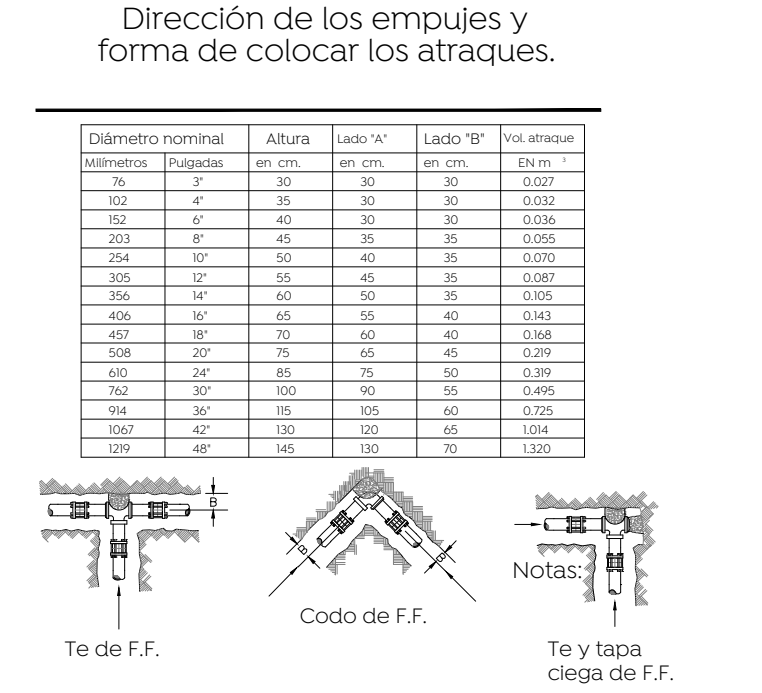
Dirección de los empujes y forma de colocar los atraques.

| Diámetro nominal | | Altura | Lado "A" | Lado "B" | Vol. atraque |
|---|---|---|---|---|---|
| Milímetros | Pulgadas | en cm. | en cm. | en cm. | EN m $^3$ |
| 76 | 3" | 30 | 30 | 30 | 0.027 |
| 102 | 4" | 35 | 30 | 30 | 0.032 |
| 152 | 6" | 40 | 30 | 30 | 0.036 |
| 203 | 8" | 45 | 35 | 35 | 0.055 |
| 254 | 10" | 50 | 40 | 35 | 0.070 |
| 305 | 12" | 55 | 45 | 35 | 0.087 |
| 356 | 14" | 60 | 50 | 35 | 0.105 |
| 406 | 16" | 65 | 55 | 40 | 0.143 |
| 457 | 18" | 70 | 60 | 40 | 0.168 |
| 508 | 20" | 75 | 65 | 45 | 0.219 |
| 610 | 24" | 85 | 75 | 50 | 0.319 |
| 762 | 30" | 100 | 90 | 55 | 0.495 |
| 914 | 36" | 115 | 105 | 60 | 0.725 |
| 1067 | 42" | 130 | 120 | 65 | 1.014 |
| 1219 | 48" | 145 | 130 | 70 | 1.320 |

B

B

B

Notas:

Codo de F.F.

Te de F.F.

Te y tapa ciega de F.F.